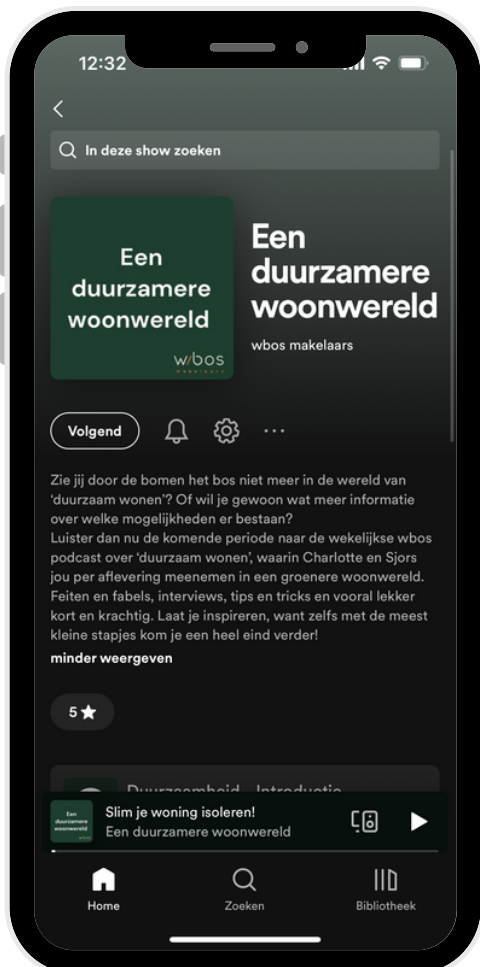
12:32

In deze show zoeken

Een duurzamere woonwereld

wbos makelaars

Een duurzamere woonwereld

wbos makelaars

Volgend

Zie jij door de bomen het bos niet meer in de wereld van 'duurzaam wonen'? Of wil je gewoon wat meer informatie over welke mogelijkheden er bestaan?
Luister dan nu de komende periode naar de wekelijkse wbos podcast over 'duurzaam wonen', waarin Charlotte en Sjors jou per aflevering meenemen in een groenere woonwereld. Feiten en fabels, interviews, tips en tricks en vooral lekker kort en krachtig. Laat je inspireren, want zelfs met de meest kleine stapjes kom je een heel eind verder!
minder weergeven

5 ★

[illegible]

Een duurzamere woonwereld

Slim je woning isoleren!
Een duurzamere woonwereld

Home
Zoeken
Bibliotheek